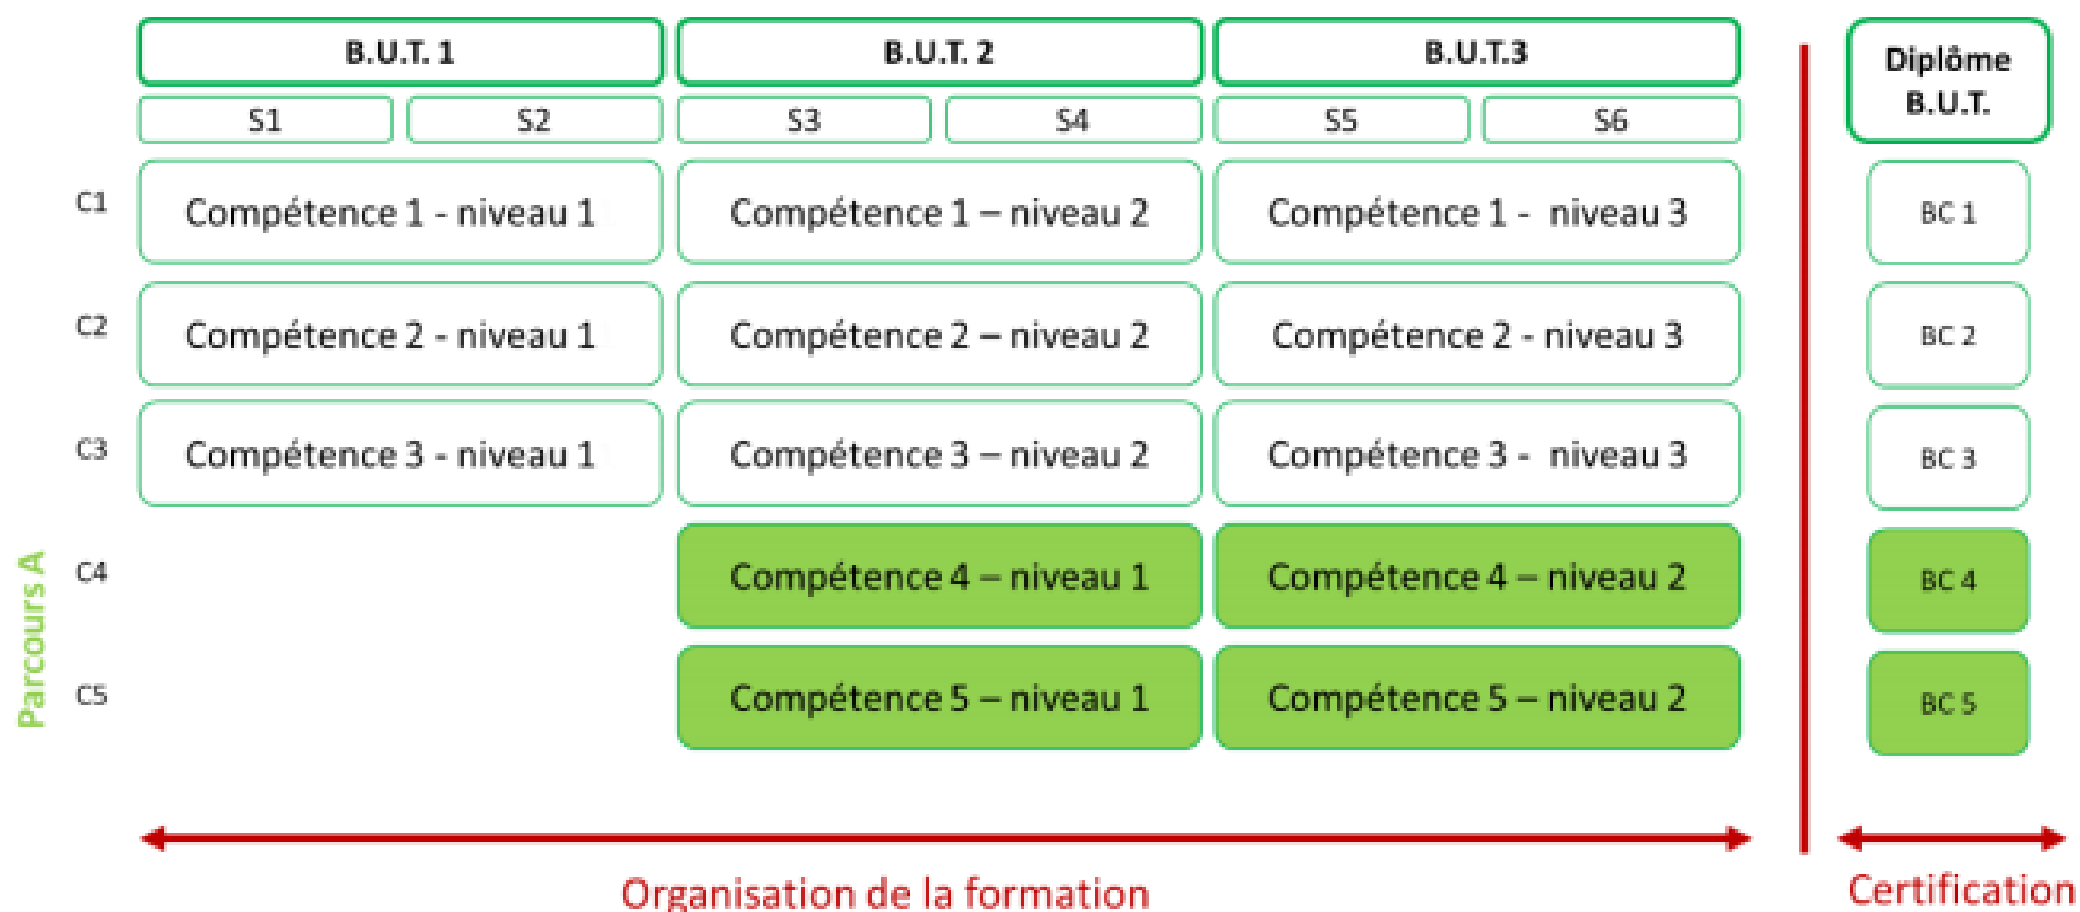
| | B.U.T. 1 | | B.U.T. 2 | | B.U.T.3 | | Diplôme B.U.T. |
|---|---|---|---|---|---|---|---|
| | S1 | S2 | S3 | S4 | S5 | S6 | |
| C1 | Compétence 1 - niveau 1 | | Compétence 1 – niveau 2 | | Compétence 1 - niveau 3 | | BC 1 |
| C2 | Compétence 2 - niveau 1 | | Compétence 2 – niveau 2 | | Compétence 2 - niveau 3 | | BC 2 |
| C3 | Compétence 3 - niveau 1 | | Compétence 3 – niveau 2 | | Compétence 3 - niveau 3 | | BC 3 |
| C4 | | | Compétence 4 – niveau 1 | | Compétence 4 – niveau 2 | | BC 4 |
| C5 | | | Compétence 5 – niveau 1 | | Compétence 5 – niveau 2 | | BC 5 |

Parcours A

Organisation de la formation

Certification